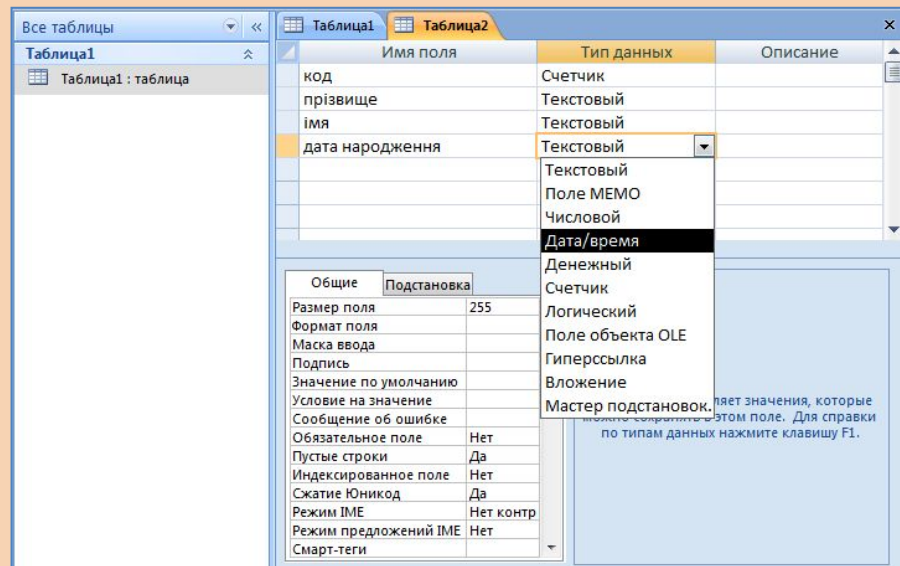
Все таблицы

Таблица1

Таблица1 : таблица

Таблица1 | Таблица2

| Имя поля | Тип данных | Описание |
|---|---|---|
| код | Счетчик | |
| прізвище | Текстовый | |
| імя | Текстовый | |
| дата народження | Текстовый | |

Текстовый
Поле MEMO
Числовой
Дата/время
Денежный
Счетчик
Логический
Поле объекта OLE
Гиперссылка
Вложение
Мастер подстановок.

Общие | Подстановка

| | |
|---|---|
| Размер поля | 255 |
| Формат поля | |
| Маска ввода | |
| Подпись | |
| Значение по умолчанию | |
| Условие на значение | |
| Сообщение об ошибке | |
| Обязательное поле | Нет |
| Пустые строки | Да |
| Индексированное поле | Нет |
| Сжатие Юникод | Да |
| Режим IME | Нет контр |
| Режим предложений IME | Нет |
| Смарт-теги | |

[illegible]яет значения, которые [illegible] этом поле. Для справки по типам данных нажмите клавишу F1.